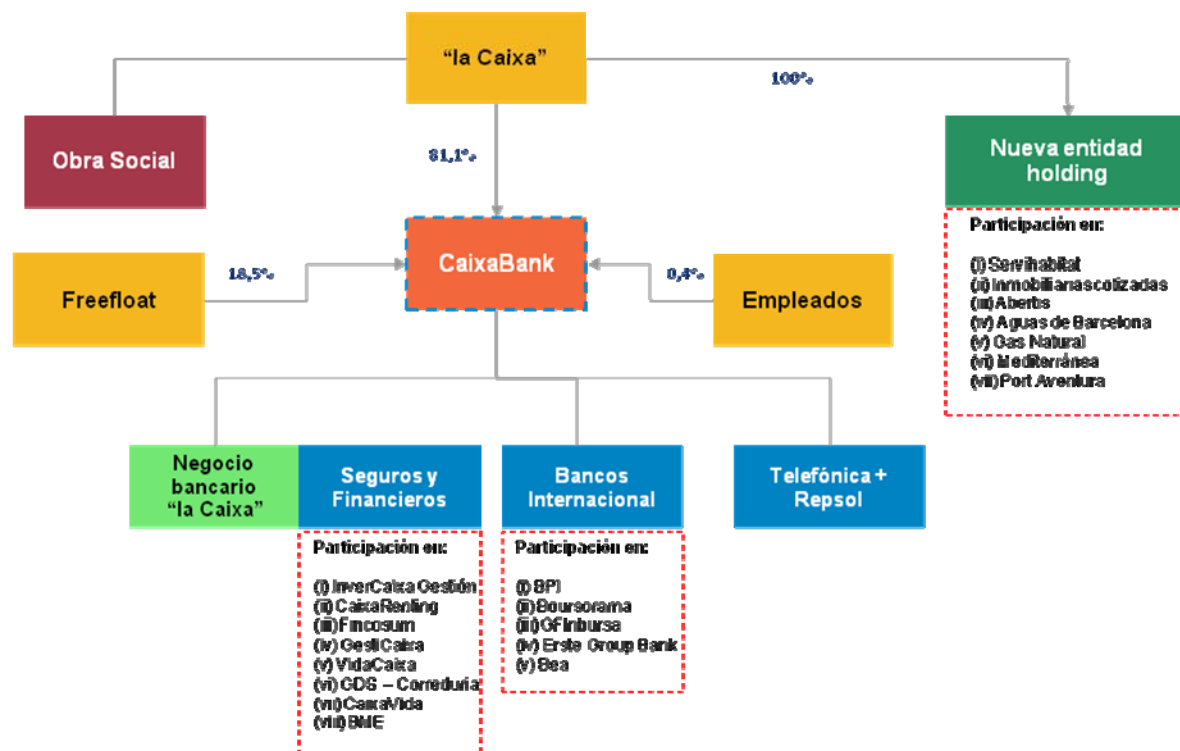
"la Caixa"

100%

Obra Social

81,1%

Nueva entidad holding

Participación en:

(i) Servihabitat
(ii) Inmobiliarias cotizadas
(iii) Aberbs
(iv) Aguas de Barcelona
(v) Gas Natural
(vi) Mediterránea
(vii) Port Aventura

Freefloat

18,5%

CaixaBank

0,4%

Empleados

Negocio bancario "la Caixa"

Seguros y Financieros

Participación en:

(i) InverCaixa Gestión
(ii) CaixaRenting
(iii) Finconsum
(iv) GestiCaixa
(v) VidaCaixa
(vi) CDS – Correduría
(vii) CaixaVida
(viii) BME

Bancos Internacional

Participación en:

(i) BPI
(ii) Boursorama
(iii) GFInbursa
(iv) Erste Group Bank
(v) Bea

Telefónica + Repsol